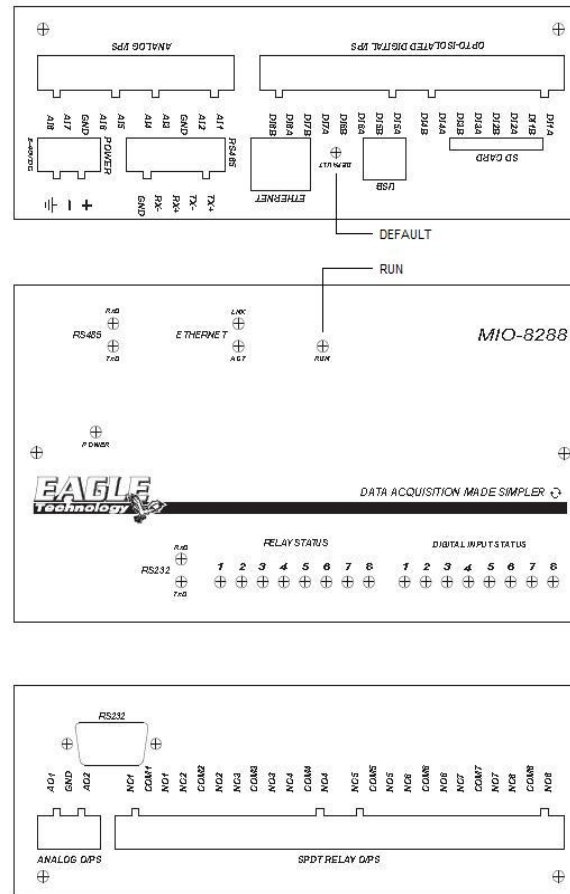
ANALOG I/PS

OPTO-ISOLATED DIGITAL I/PS

AI8 AI7 GND AI6 AI5 AI4 AI3 GND AI2 AI1

DI8B DI8A DI7B DI7A DI6B DI6A DI5B DI5A DI4B DI4A DI3B DI3A DI2B DI2A DI1B DI1A

9-30VDC POWER

RS485

DEFAULT

SD CARD

USB

ETHERNET

GND RX- RX+ TX- TX+

DEFAULT

RUN

RxD
RS485
TxD

LNK
ETHERNET
ACT

RUN

MIO-8288

POWER

EAGLE Technology

DATA ACQUISITION MADE SIMPLER

RxD
RS232
TxD

RELAY STATUS

1 2 3 4 5 6 7 8

DIGITAL INPUT STATUS

1 2 3 4 5 6 7 8

RS232

AO1 GND AO2 NC1 COM1 NO1 NC2 COM2 NO2 NC3 COM3 NO3 NC4 COM4 NO4 NC5 COM5 NO5 NC6 COM6 NO6 NC7 COM7 NO7 NC8 COM8 NO8

ANALOG O/PS

SPDT RELAY O/PS